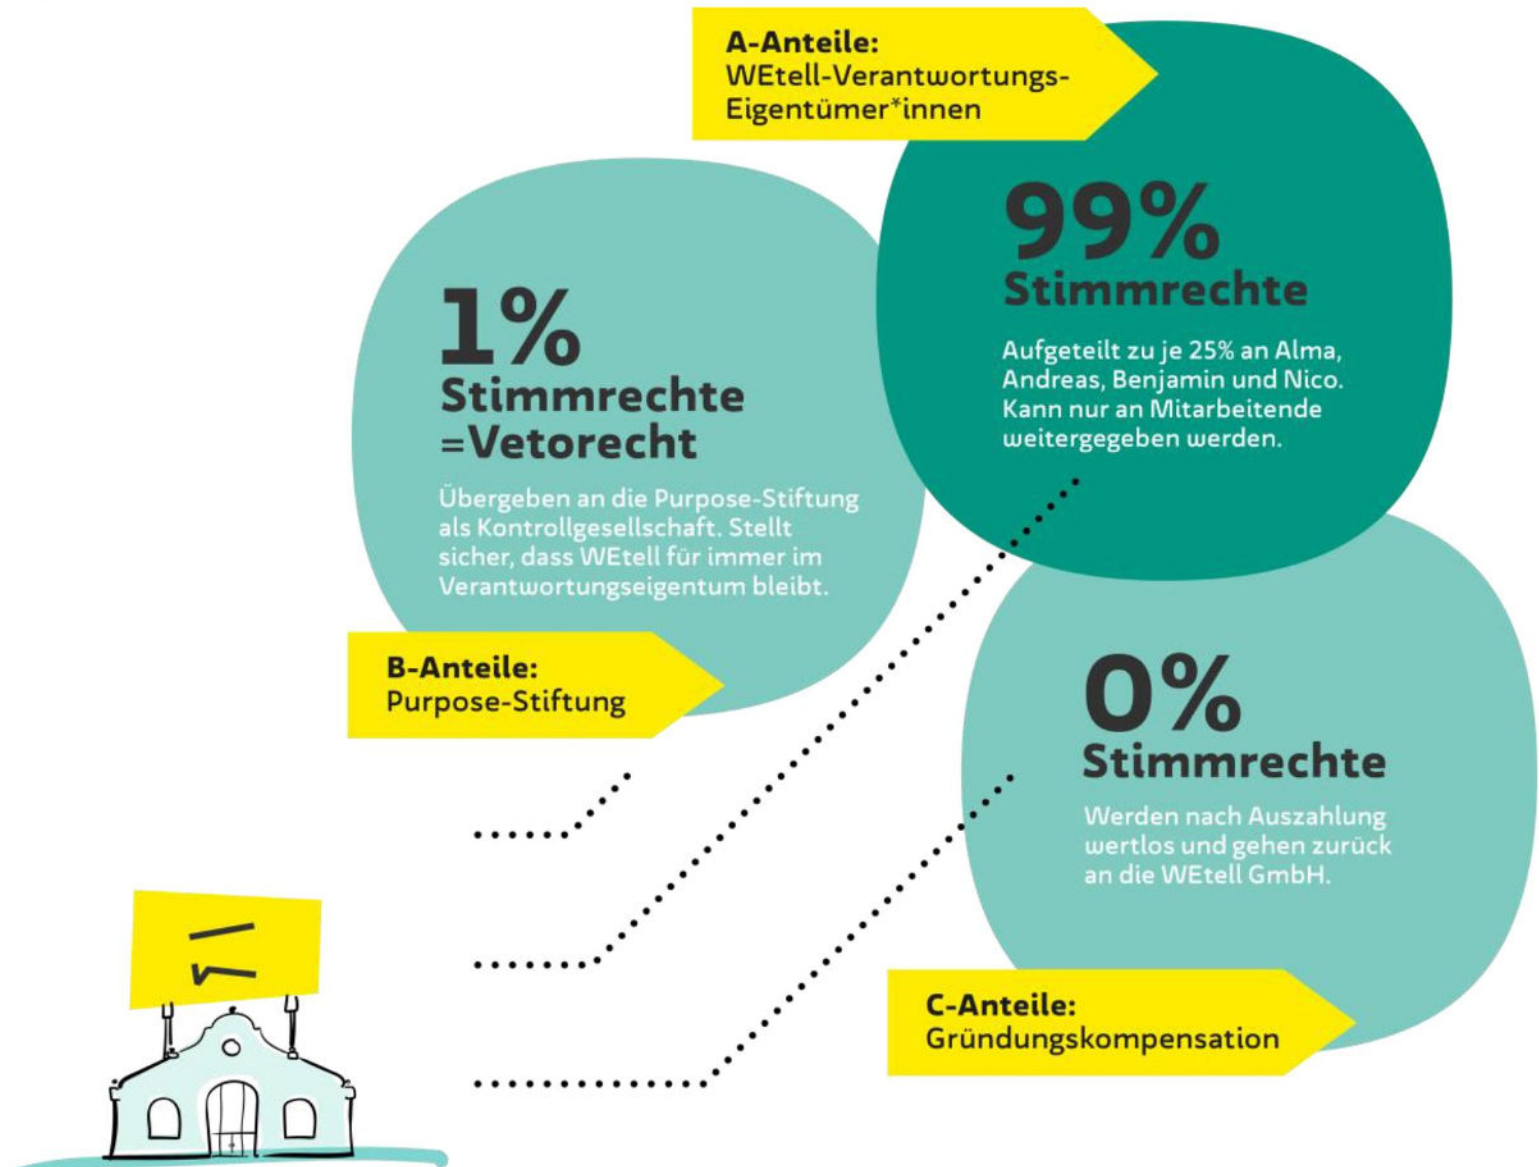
A-Anteile:
WEtell-Verantwortungs-Eigentümer*innen

99%
Stimmrechte

Aufgeteilt zu je 25% an Alma, Andreas, Benjamin und Nico. Kann nur an Mitarbeitende weitergegeben werden.

1%
Stimmrechte
=Vetorecht

Übergeben an die Purpose-Stiftung als Kontrollgesellschaft. Stellt sicher, dass WEtell für immer im Verantwortungseigentum bleibt.

B-Anteile:
Purpose-Stiftung

0%
Stimmrechte

Werden nach Auszahlung wertlos und gehen zurück an die WEtell GmbH.

C-Anteile:
Gründungskompensation